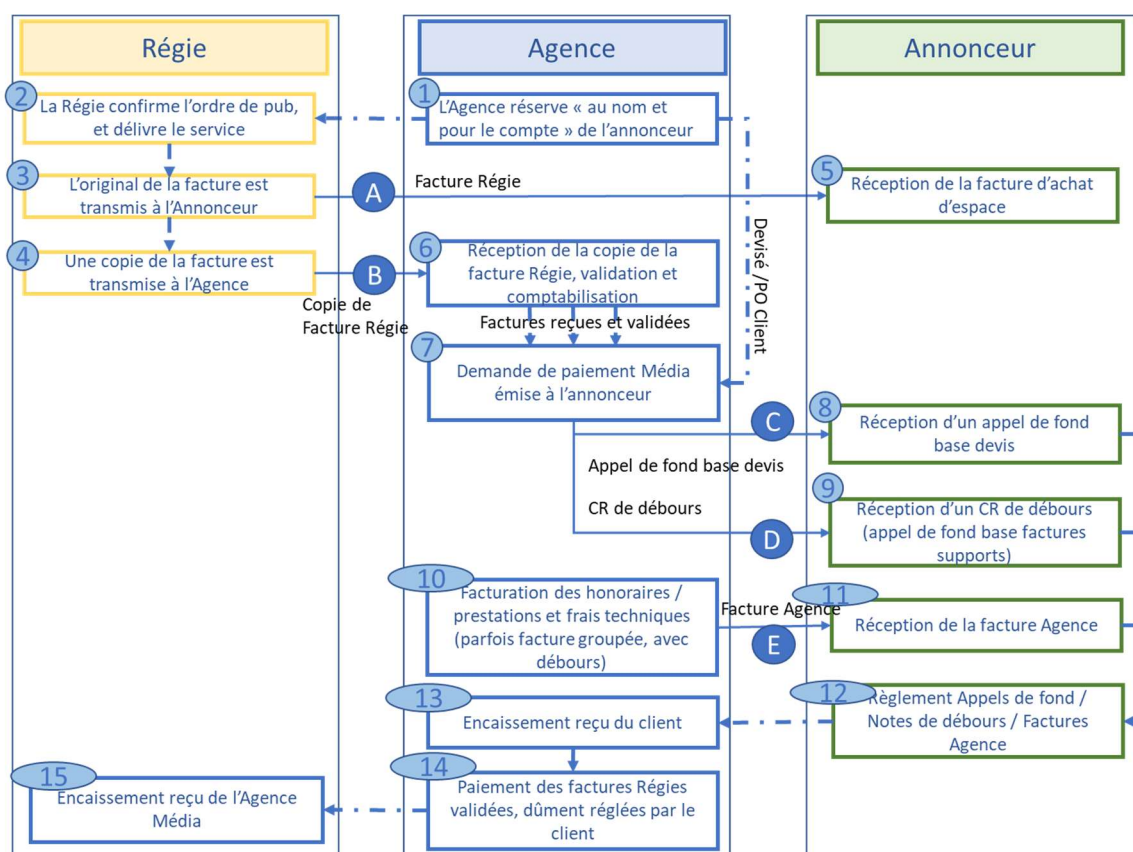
Régie

Agence

Annonceur

1
L'Agence réserve « au nom et pour le compte » de l'annonceur

2
La Régie confirme l'ordre de pub, et délivre le service

3
L'original de la facture est transmis à l'Annonceur

A
Facture Régie

5
Réception de la facture d'achat d'espace

Devisé /PO Client

4
Une copie de la facture est transmise à l'Agence

B
Copie de Facture Régie

6
Réception de la copie de la facture Régie, validation et comptabilisation

Factures reçues et validées

7
Demande de paiement Média émise à l'annonceur

C

8
Réception d'un appel de fond base devis

Appel de fond base devis

9

CR de débours

D
Réception d'un CR de débours (appel de fond base factures supports)

10
Facturation des honoraires / prestations et frais techniques (parfois facture groupée, avec débours)

Facture Agence

E

11
Réception de la facture Agence

12
Règlement Appels de fond / Notes de débours / Factures Agence

13
Encaissement reçu du client

14
Paiement des factures Régies validées, dûment réglées par le client

15
Encaissement reçu de l'Agence Média